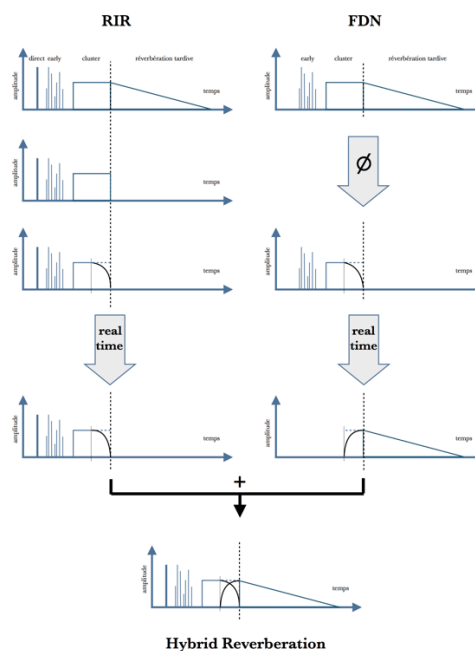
RIR

FDN

direct early cluster réverbération tardive

amplitude

temps

early cluster réverbération tardive

amplitude

temps

amplitude

temps

∅

amplitude

temps

amplitude

temps

real time

real time

amplitude

temps

amplitude

temps

+

amplitude

temps

Hybrid Reverberation